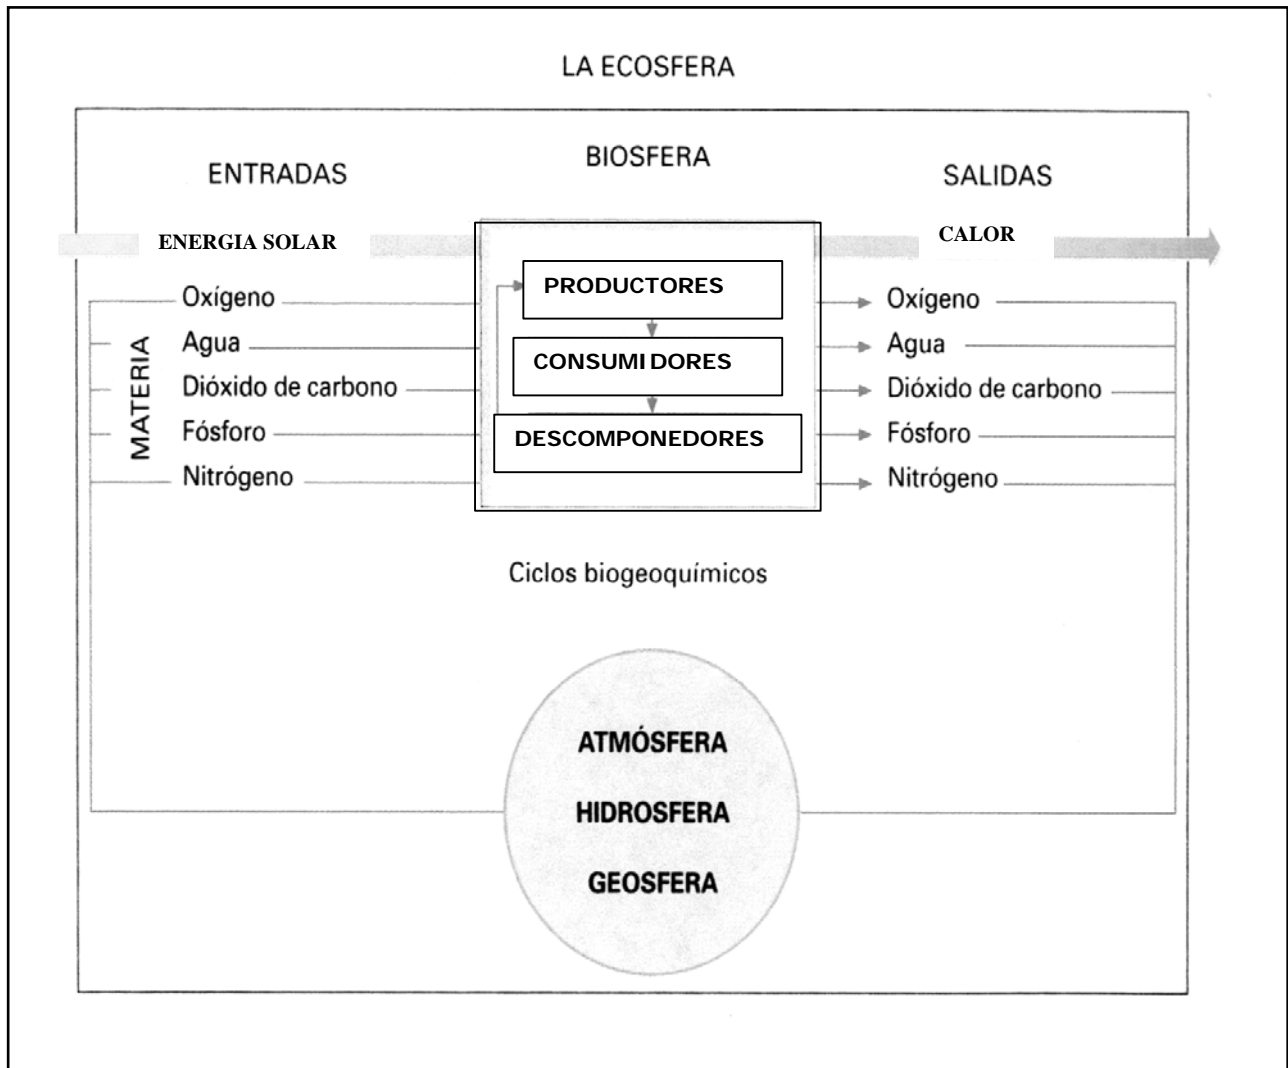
LA ECOSFERA

ENTRADAS

BIOSFERA

SALIDAS

ENERGIA SOLAR

CALOR

MATERIA

Oxígeno
Agua
Dióxido de carbono
Fósforo
Nitrógeno

PRODUCTORES

CONSUMI DORES

DESCOMPONEDORES

Oxígeno
Agua
Dióxido de carbono
Fósforo
Nitrógeno

Ciclos biogeoquímicos

ATMÓSFERA

HIDROSFERA

GEOSFERA